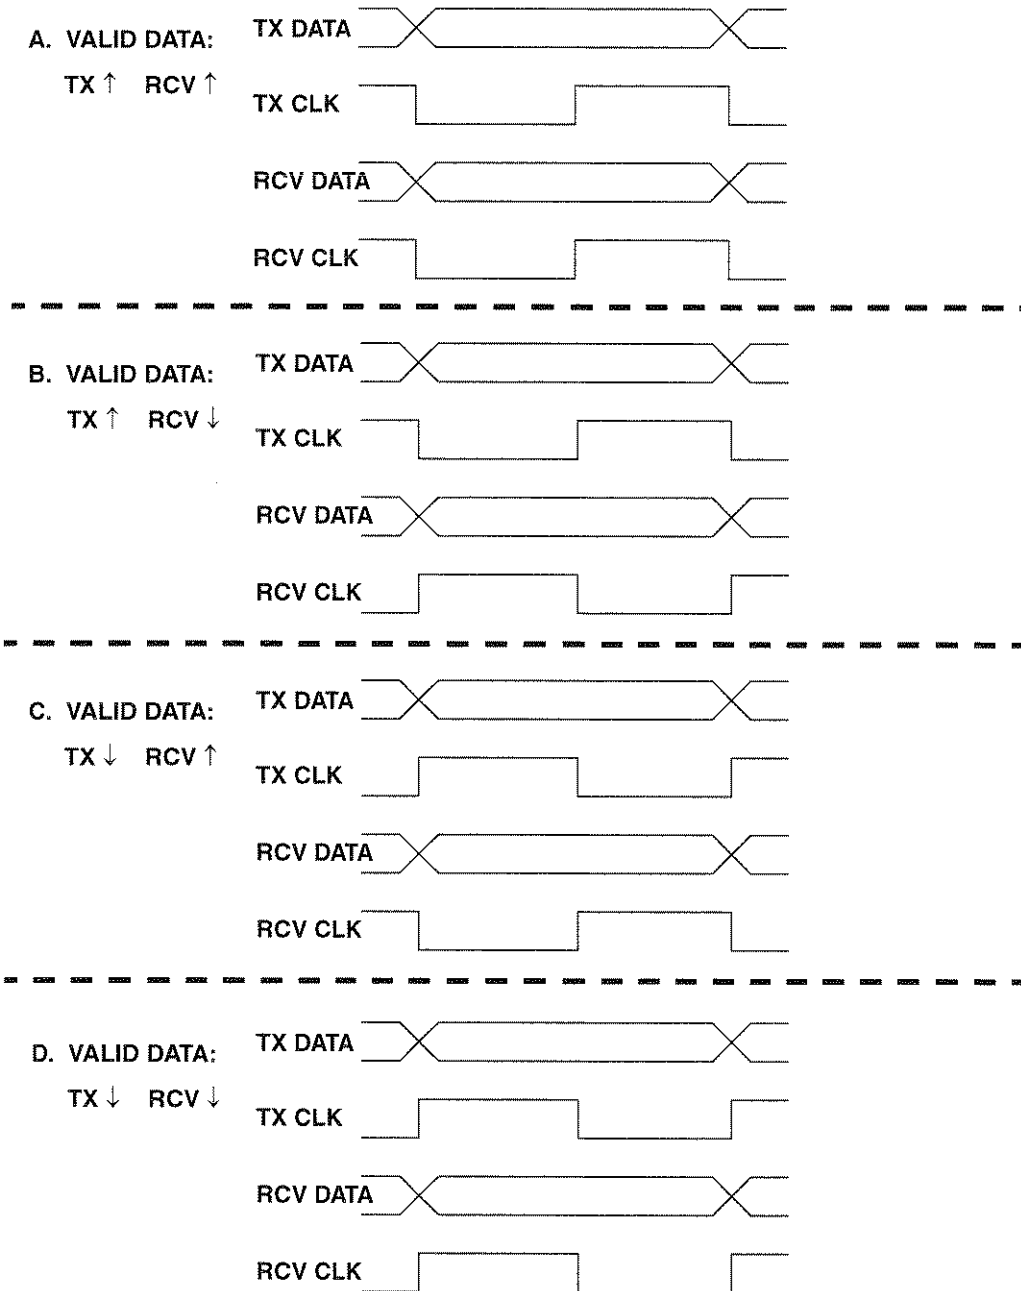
A. VALID DATA:
TX ↑ RCV ↑

TX DATA
TX CLK
RCV DATA
RCV CLK

B. VALID DATA:
TX ↑ RCV ↓

TX DATA
TX CLK
RCV DATA
RCV CLK

C. VALID DATA:
TX ↓ RCV ↑

TX DATA
TX CLK
RCV DATA
RCV CLK

D. VALID DATA:
TX ↓ RCV ↓

TX DATA
TX CLK
RCV DATA
RCV CLK